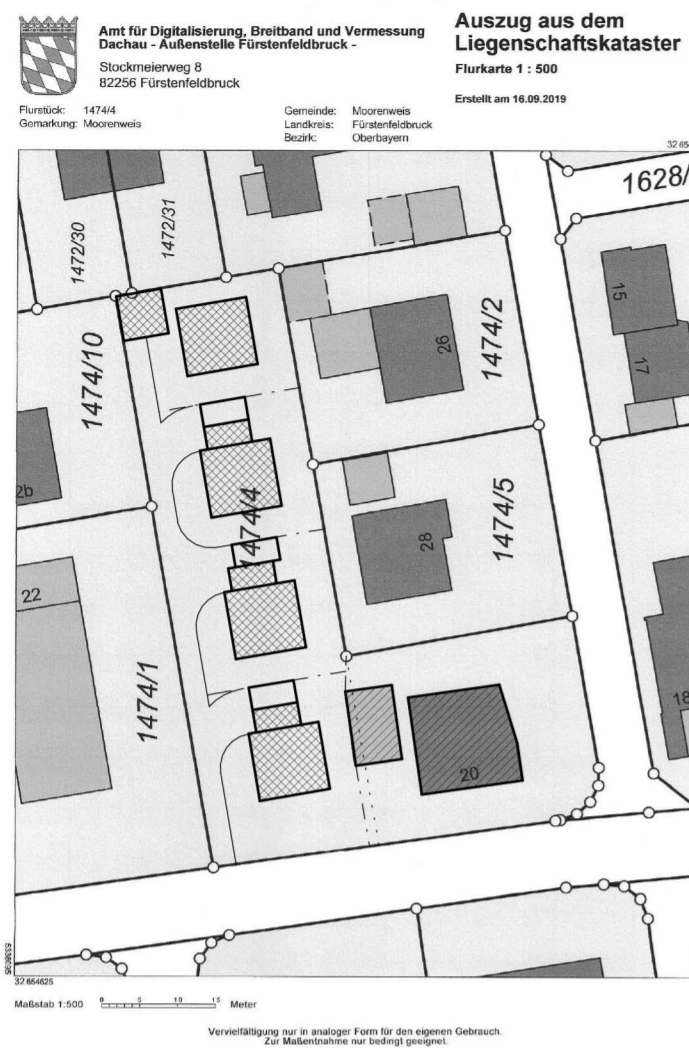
Amt für Digitalisierung, Breitband und Vermessung
Dachau - Außenstelle Fürstenfeldbruck -

Stockmeierweg 8
82256 Fürstenfeldbruck

Auszug aus dem Liegenschaftskataster

Flurkarte 1 : 500

Erstellt am 16.09.2019

Flurstück: 1474/4
Gemarkung: Moorenweis

Gemeinde: Moorenweis
Landkreis: Fürstenfeldbruck
Bezirk: Oberbayern

32 65

1628/

1472/30

1472/31

1474/10

26

1474/2

15

17

2b

1474/4

28

1474/5

22

1474/1

18

20

5336015

32 654625

Maßstab 1:500 0 5 10 15 Meter

Vervielfältigung nur in analoger Form für den eigenen Gebrauch.
Zur Maßentnahme nur bedingt geeignet.